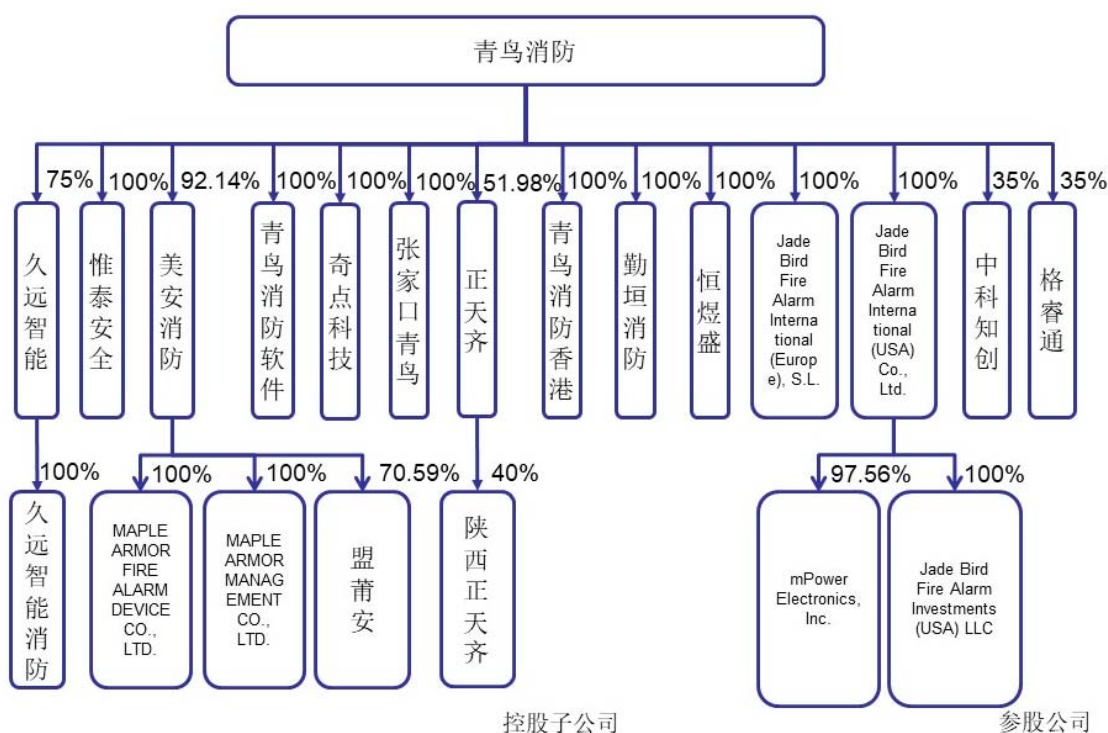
青鸟消防

75%
久远智能

100%
惟泰安全

92.14%
美安消防

100%
青鸟消防软件

100%
奇点科技

100%
张家口青鸟

51.98%
正天齐

100%
青鸟消防香港

100%
勤垣消防

100%
恒煜盛

100%
Jade Bird Fire Alarm International (Europe), S.L.

100%
Jade Bird Fire Alarm International (USA) Co., Ltd.

35%
中科知创

35%
格睿通

100%
久远智能消防

100%
MAPLE ARMOR FIRE ALARM DEVICE CO., LTD.

100%
MAPLE ARMOR MANAGEMENT CO., LTD.

70.59%
盟莆安

40%
陕西正天齐

97.56%
mPower Electronics, Inc.

100%
Jade Bird Fire Alarm Investments (USA) LLC

控股子公司

参股公司